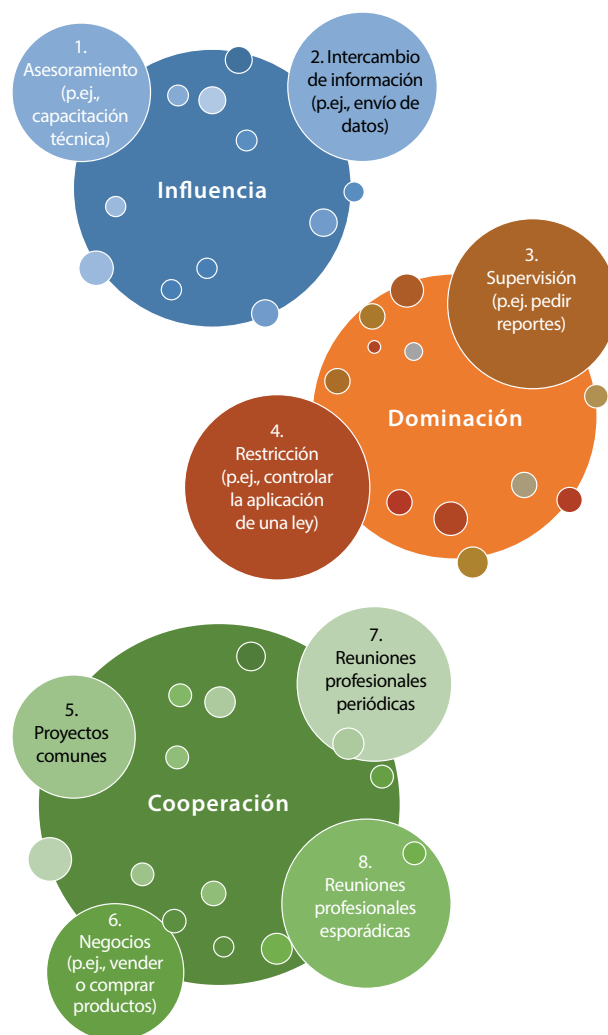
1. Asesoramiento (p.ej., capacitación técnica)

2. Intercambio de información (p.ej., envío de datos)

Influencia

3. Supervisión (p.ej. pedir reportes)

Dominación

4. Restricción (p.ej., controlar la aplicación de una ley)

7. Reuniones profesionales periódicas

5. Proyectos comunes

Cooperación

8. Reuniones profesionales esporádicas

6. Negocios (p.ej., vender o comprar productos)